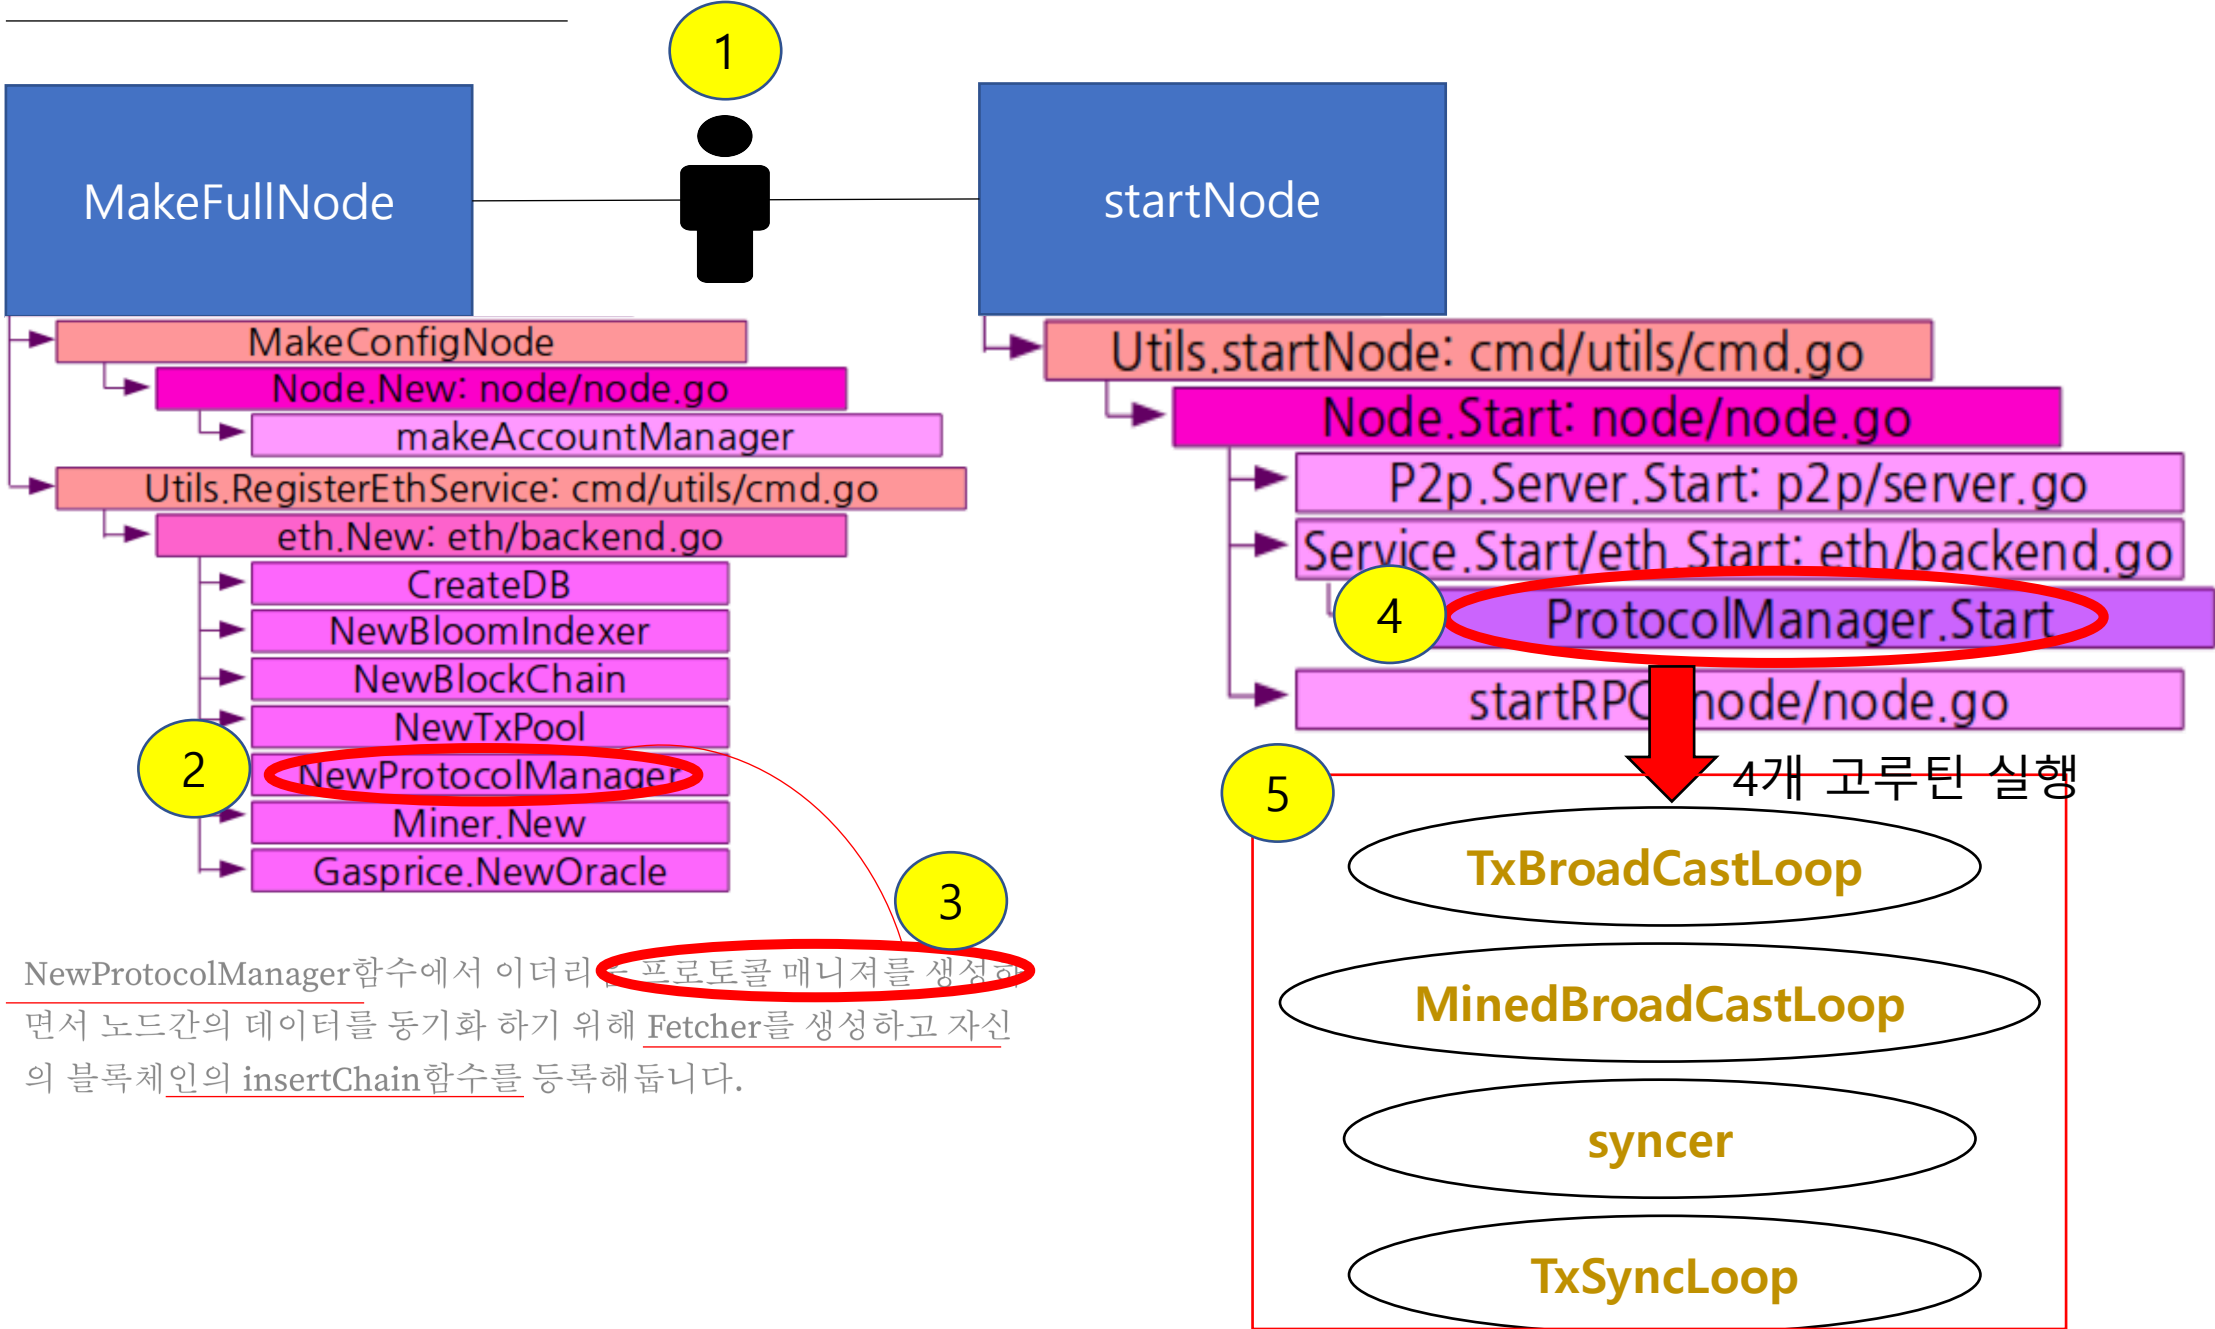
1

MakeFullNode

startNode

MakeConfigNode

Node.New: node/node.go

makeAccountManager

Utils.RegisterEthService: cmd/utils/cmd.go

eth.New: eth/backend.go

CreateDB

NewBloomIndexer

NewBlockChain

NewTxPool

2

NewProtocolManager

Miner.New

Gasprice.NewOracle

3

NewProtocolManager함수에서 이더리움 프로토콜 매니저를 생성하면서 노드간의 데이터를 동기화 하기 위해 Fetcher를 생성하고 자신의 블록체인의 insertChain함수를 등록해둡니다.

Utils.startNode: cmd/utils/cmd.go

Node.Start: node/node.go

P2p.Server.Start: p2p/server.go

Service.Start/eth.Start: eth/backend.go

4

ProtocolManager.Start

startRPC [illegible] node/node.go

4개 고루틴 실행

5

TxBroadCastLoop

MinedBroadCastLoop

syncer

TxSyncLoop